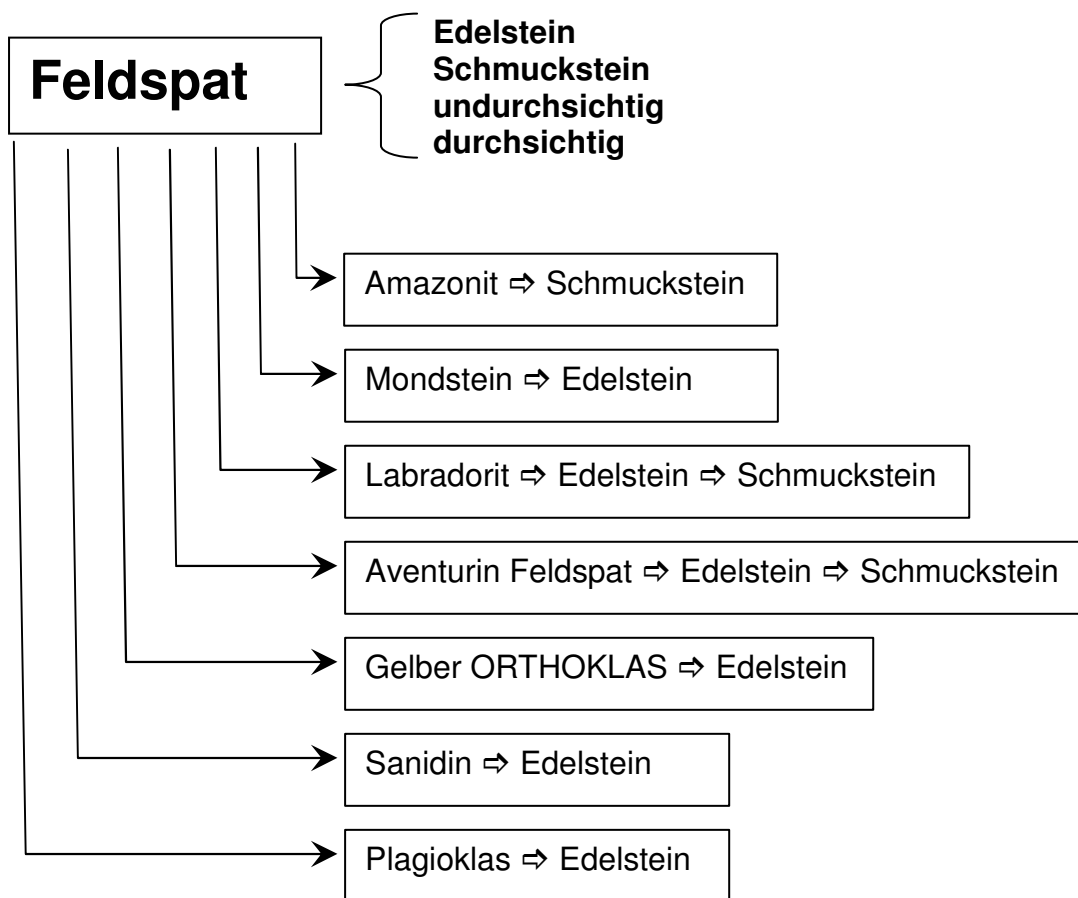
Feldspat

Edelstein
Schmuckstein
undurchsichtig
durchsichtig

Amazonit ⇨ Schmuckstein

Mondstein ⇨ Edelstein

Labradorit ⇨ Edelstein ⇨ Schmuckstein

Aventurin Feldspat ⇨ Edelstein ⇨ Schmuckstein

Gelber ORTHOKLAS ⇨ Edelstein

Sanidin ⇨ Edelstein

Plagioklas ⇨ Edelstein